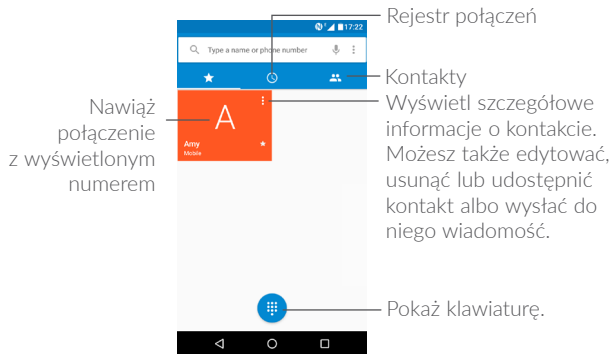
17:22

Type a name or phone number

Rejestr połączeń

Kontakty

Nawiąż połączenie z wyświetlonym numerem

A

Amy
Mobile

Wyświetl szczegółowe informacje o kontakcie. Możesz także edytować, usunąć lub udostępnić kontakt albo wysłać do niego wiadomość.

Pokaż klawiaturę.